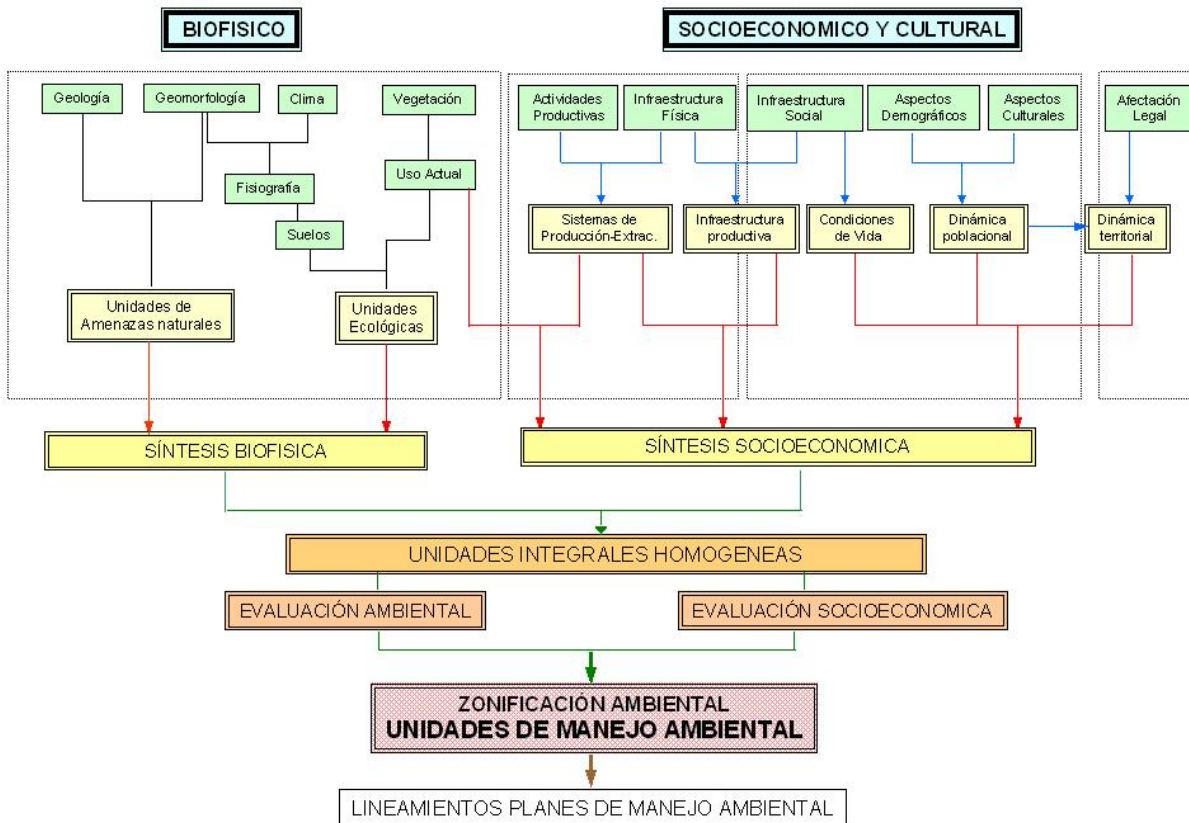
BIOFISICO

SOCIOECONOMICO Y CULTURAL

Geología

Geomorfología

Clima

Vegetación

Fisiografía

Uso Actual

Suelos

Unidades de Amenazas naturales

Unidades Ecológicas

Actividades Productivas

Infraestructura Física

Infraestructura Social

Aspectos Demográficos

Aspectos Culturales

Afectación Legal

Sistemas de Producción-Extrac.

Infraestructura productiva

Condiciones de Vida

Dinámica poblacional

Dinámica territorial

SÍNTESIS BIOFISICA

SÍNTESIS SOCIOECONOMICA

UNIDADES INTEGRALES HOMOGENEAS

EVALUACIÓN AMBIENTAL

EVALUACIÓN SOCIOECONOMICA

ZONIFICACIÓN AMBIENTAL
UNIDADES DE MANEJO AMBIENTAL

LINEAMIENTOS PLANES DE MANEJO AMBIENTAL